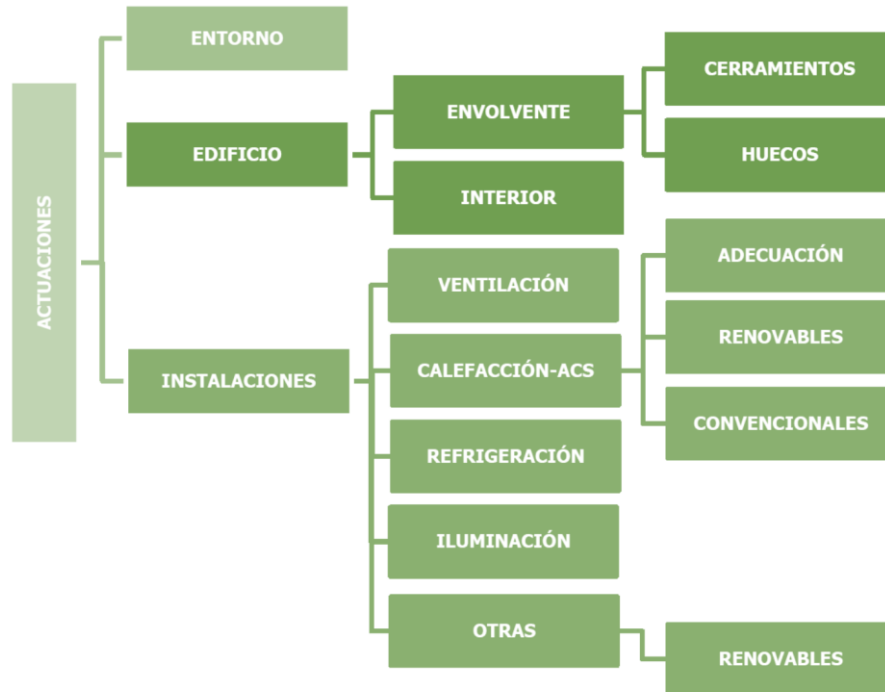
ACTUACIONES

ENTORNO

EDIFICIO

ENVOLVENTE

CERRAMIENTOS

HUECOS

INTERIOR

INSTALACIONES

VENTILACIÓN

CALEFACCIÓN-ACS

ADECUACIÓN

RENOVABLES

CONVENCIONALES

REFRIGERACIÓN

ILUMINACIÓN

OTRAS

RENOVABLES